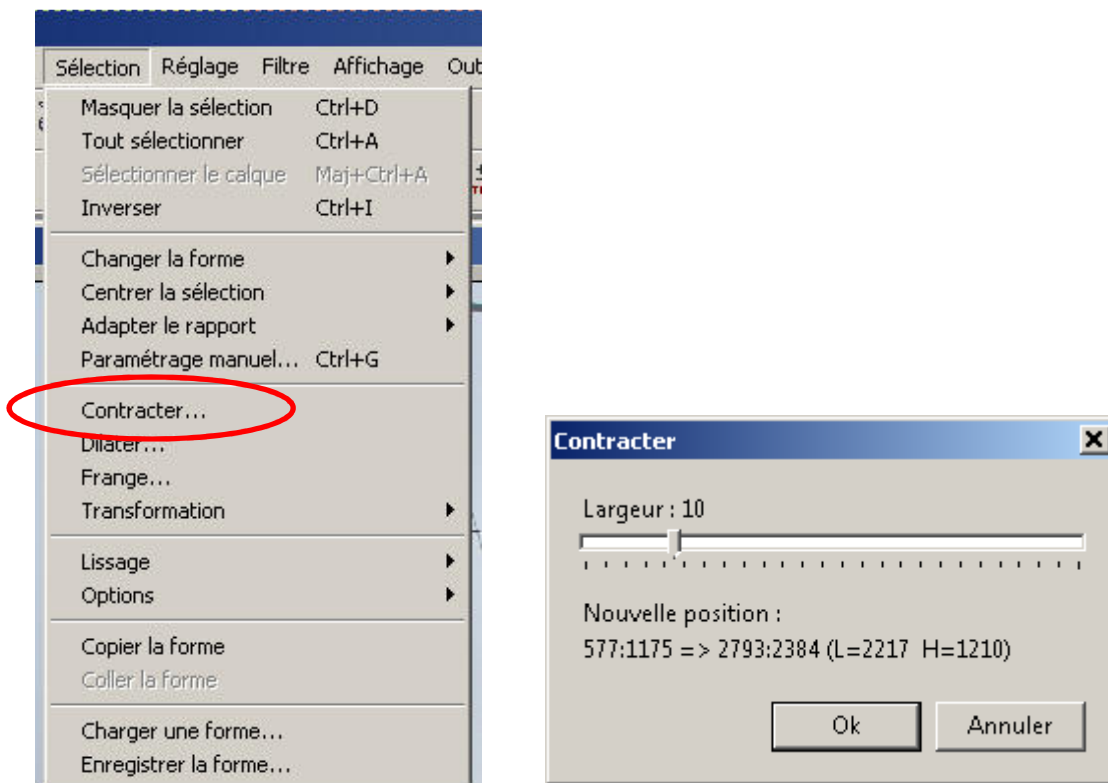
Sélection Réglage Filtre Affichage Out

Masquer la sélection Ctrl+D
Tout sélectionner Ctrl+A
Sélectionner le calque Maj+Ctrl+A
Inverser Ctrl+I

Changer la forme
Centrer la sélection
Adapter le rapport
Paramétrage manuel... Ctrl+G

Contracter...
Dilater...
Frange...
Transformation

Lissage
Options

Copier la forme
Coller la forme

Charger une forme...
Enregistrer la forme...

Contracter

Largeur : 10

Nouvelle position :
577:1175 => 2793:2384 (L=2217 H=1210)

Ok
Annuler